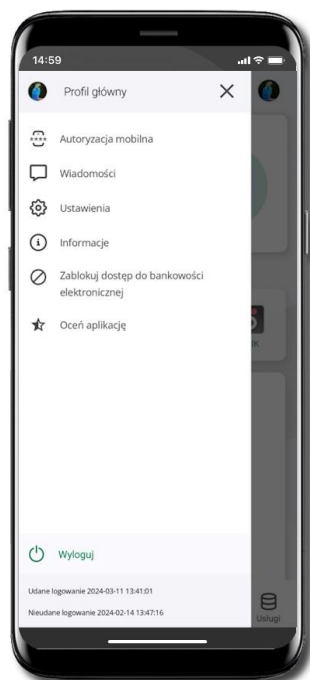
14:59

Profil główny

Autoryzacja mobilna

Wiadomości

Ustawienia

Informacje

Zablokuj dostęp do bankowości elektronicznej

Oceń aplikację

Wyloguj

Udane logowanie 2024-03-11 13:41:01

Nieudane logowanie 2024-02-14 13:47:16

Usługi